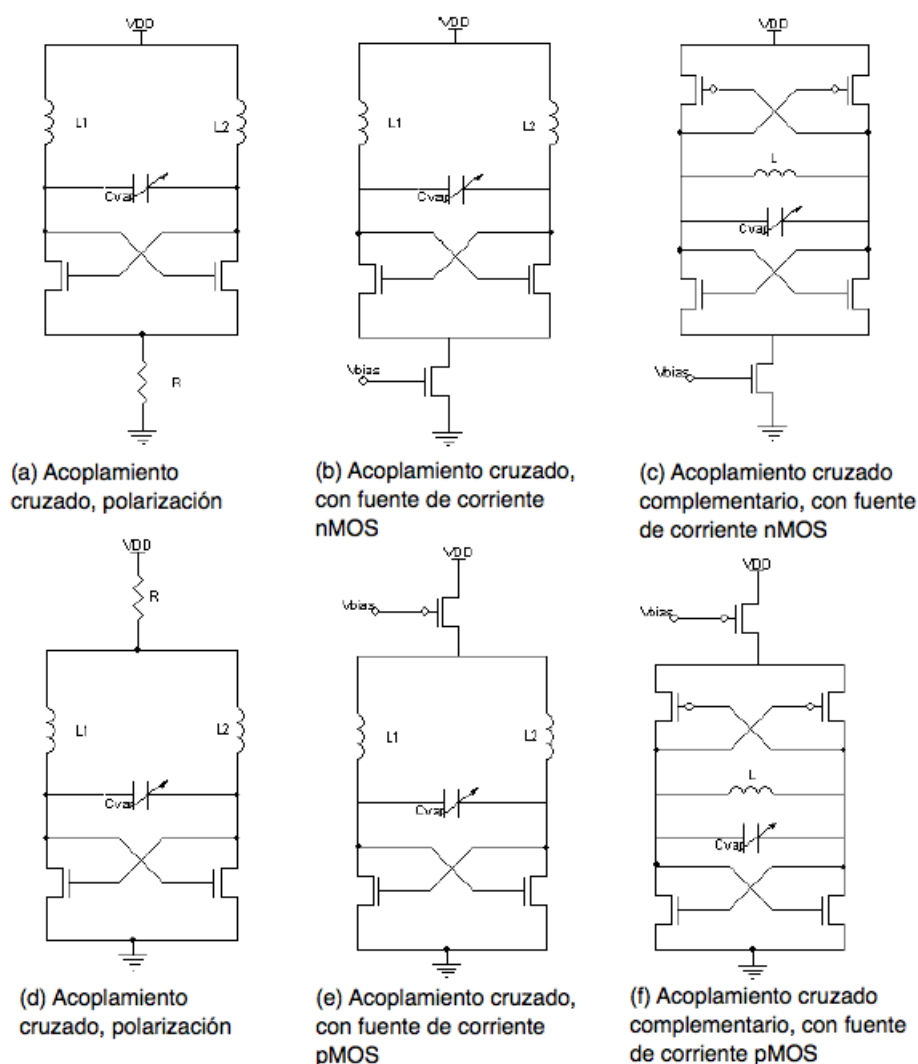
VDD

L1

L2

Cvar

R

(a) Acoplamiento cruzado, polarización

VDD

L1

L2

Cvar

Vbias

(b) Acoplamiento cruzado, con fuente de corriente nMOS

VDD

L

Cvar

Vbias

(c) Acoplamiento cruzado complementario, con fuente de corriente nMOS

VDD

R

L1

L2

Cvar

(d) Acoplamiento cruzado, polarización

VDD

Vbias

L1

L2

Cvar

(e) Acoplamiento cruzado, con fuente de corriente pMOS

VDD

Vbias

L

Cvar

(f) Acoplamiento cruzado complementario, con fuente de corriente pMOS